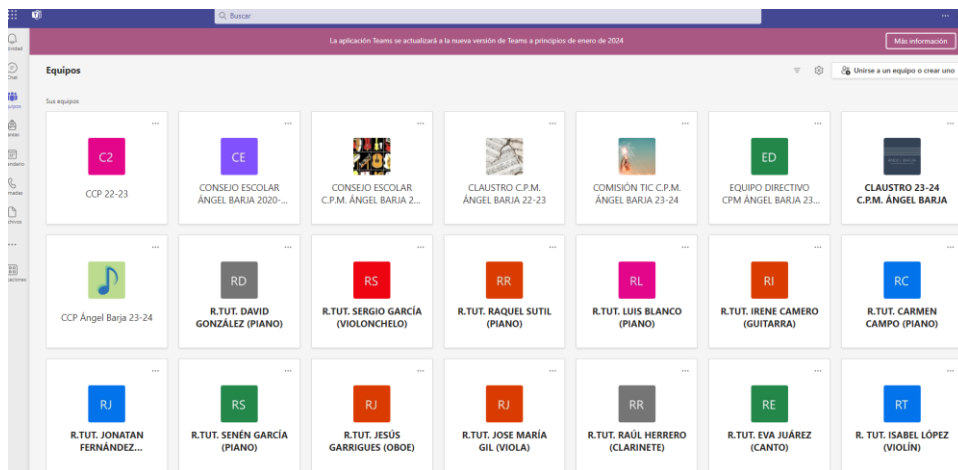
Buscar

La aplicación Teams se actualizará a la nueva versión de Teams a principios de enero de 2024

Más información

tividad
Chat
quipos
areas
endario
madas
chivos
icaciones

Equipos

Unirse a un equipo o crear uno

Sus equipos

C2
CCP 22-23

CE
CONSEJO ESCOLAR ÁNGEL BARJA 2020-...

CONSEJO ESCOLAR C.P.M. ÁNGEL BARJA 2...

CLAUSTRO C.P.M. ÁNGEL BARJA 22-23

COMISIÓN TIC C.P.M. ÁNGEL BARJA 23-24

ED
EQUIPO DIRECTIVO CPM ÁNGEL BARJA 23...

CLAUSTRO 23-24 C.P.M. ÁNGEL BARJA

CCP Ángel Barja 23-24

RD
R.TUT. DAVID GONZÁLEZ (PIANO)

RS
R.TUT. SERGIO GARCÍA (VIOLONCHELO)

RR
R.TUT. RAQUEL SUTIL (PIANO)

RL
R.TUT. LUIS BLANCO (PIANO)

RI
R.TUT. IRENE CAMERO (GUITARRA)

RC
R.TUT. CARMEN CAMPO (PIANO)

RJ
R.TUT. JONATAN FERNÁNDEZ...

RS
R.TUT. SENÉN GARCÍA (PIANO)

RJ
R.TUT. JESÚS GARRIGUES (OBOE)

RJ
R.TUT. JOSE MARÍA GIL (VIOLA)

RR
R.TUT. RAÚL HERRERO (CLARINETE)

RE
R.TUT. EVA JUÁREZ (CANTO)

RT
R. TUT. ISABEL LÓPEZ (VIOLÍN)